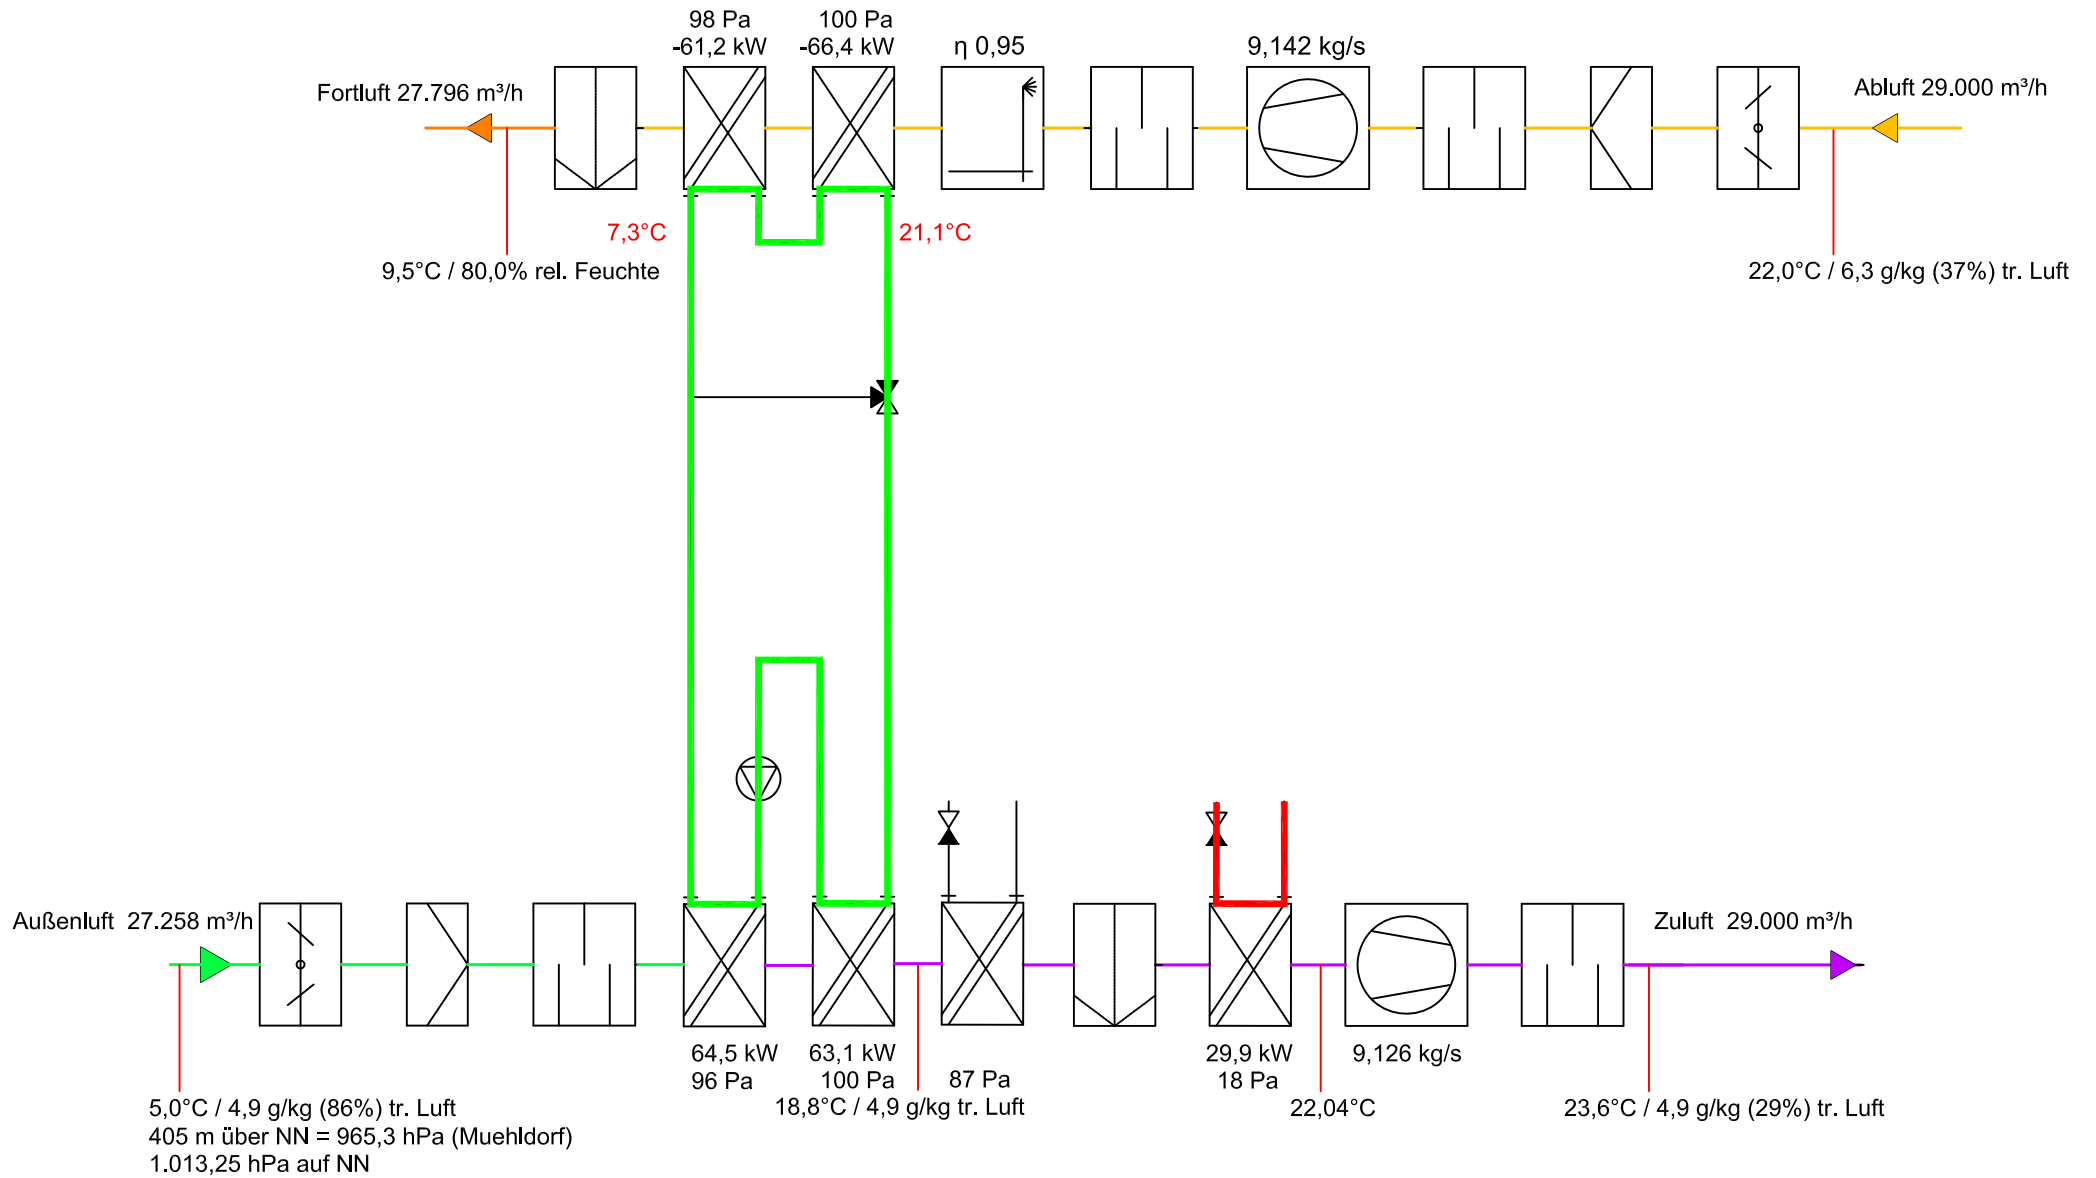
98 Pa
-61,2 kW

100 Pa
-66,4 kW

η 0,95

9,142 kg/s

Fortluft 27.796 m³/h

Abluft 29.000 m³/h

7,3°C

21,1°C

9,5°C / 80,0% rel. Feuchte

22,0°C / 6,3 g/kg (37%) tr. Luft

Außenluft 27.258 m³/h

Zuluft 29.000 m³/h

64,5 kW
96 Pa

63,1 kW
100 Pa

87 Pa

18,8°C / 4,9 g/kg tr. Luft

29,9 kW
18 Pa

9,126 kg/s

22,04°C

23,6°C / 4,9 g/kg (29%) tr. Luft

5,0°C / 4,9 g/kg (86%) tr. Luft
405 m über NN = 965,3 hPa (Muehldorf)
1.013,25 hPa auf NN